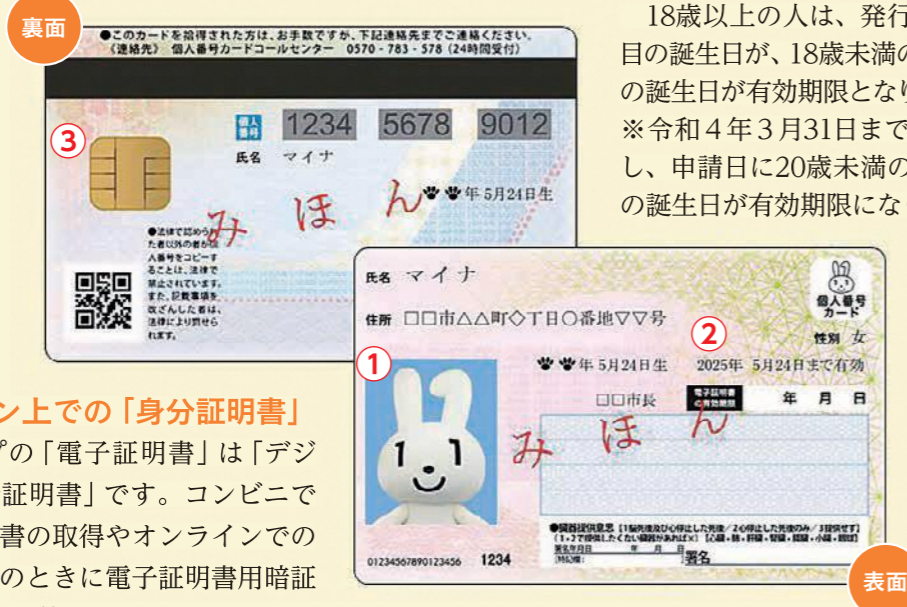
裏面

●このカードを拾得された方は、お手数ですが、下記連絡先までご連絡ください。
(連絡先) 個人番号カードコールセンター 0570-783-578 (24時間受付)

③

個人番号 1234 5678 9012

氏名 マイナ

みほん 🐾🐾年 5月24日生

●法律で認められた者以外の者が個人番号をコピーすることは、法律で禁止されています。また、記載事項を改ざんした者は、法律により罰せられます。

18歳以上の人は、発行目の誕生日が、18歳未満のの誕生日が有効期限となり
※令和4年3月31日までし、申請日に20歳未満のの誕生日が有効期限にな

ン上での「身分証明書」
プの「電子証明書」は「デジ証明書」です。コンビニで書の取得やオンラインでのときに電子証明書用暗証

氏名 マイナ

住所 □□市△△町◇丁目○番地▽▽号

個人番号カード

②

性別 女

①

🐾🐾年 5月24日生 2025年 5月24日まで有効

□□市長 電子証明書の有効期限 年 月 日

みほん

●臓器提供意思 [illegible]

署名

0123456789012345​6 1234

表面